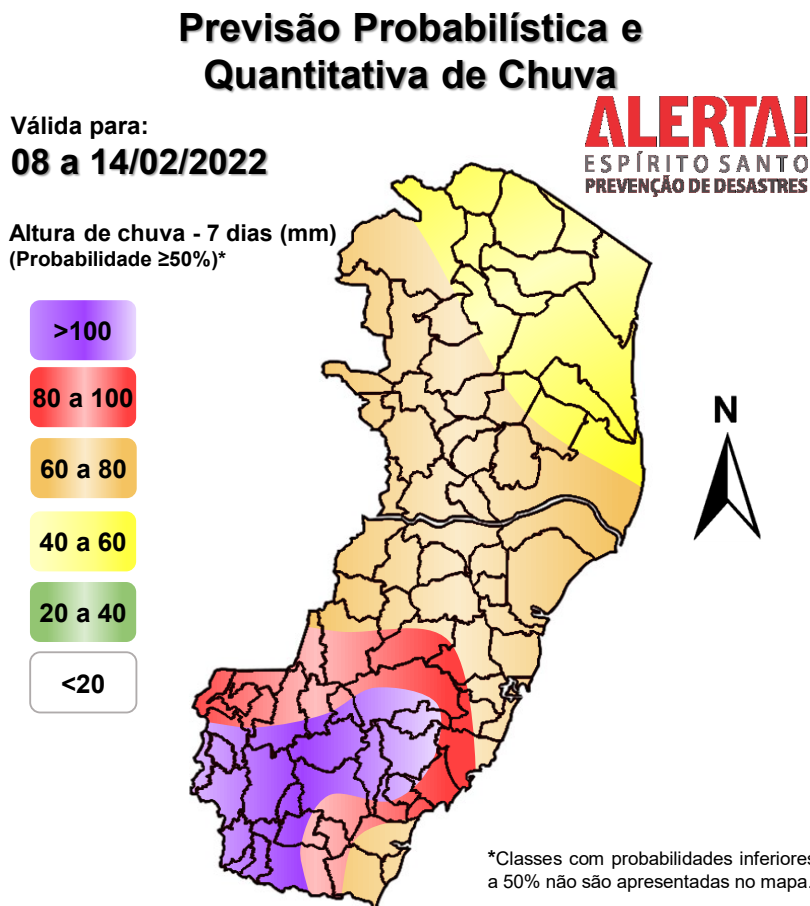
Previsão Probabilística e Quantitativa de Chuva

ALERTA!
ESPÍRITO SANTO
PREVENÇÃO DE DESASTRES

Válida para:
08 a 14/02/2022

Altura de chuva - 7 dias (mm)
(Probabilidade ≥50%)*

>100
80 a 100
60 a 80
40 a 60
20 a 40
<20

N

*Classes com probabilidades inferiores a 50% não são apresentadas no mapa.